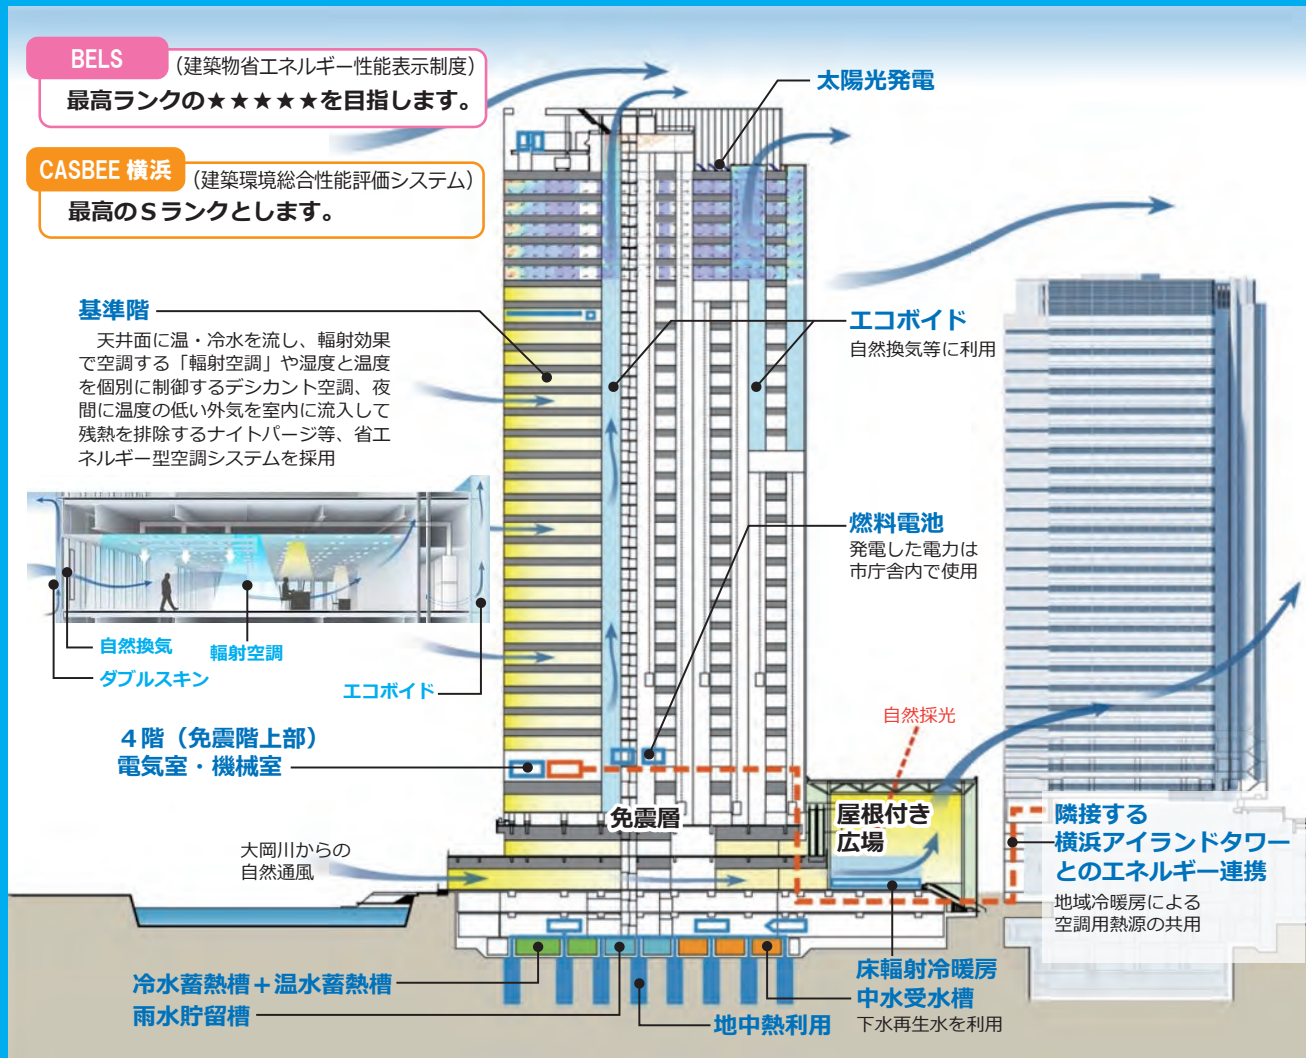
BELS（建築物省エネルギー性能表示制度）
最高ランクの★★★★★を目指します。

CASBEE 横浜（建築環境総合性能評価システム）
最高のSランクとします。

太陽光発電

基準階
天井面に温・冷水を流し、輻射効果で空調する「輻射空調」や湿度と温度を個別に制御するデシカント空調、夜間に温度の低い外気を室内に流入して残熱を排除するナイトパージ等、省エネルギー型空調システムを採用

エコボイド
自然換気等に利用

燃料電池
発電した電力は市庁舎内で使用

自然換気
輻射空調
ダブルスキン
エコボイド

4階（免震階上部）
電気室・機械室

自然採光

免震層

屋根付き広場

隣接する
横浜アイランドタワー
とのエネルギー連携
地域冷暖房による
空調用熱源の共用

大岡川からの
自然通風

冷水蓄熱槽＋温水蓄熱槽
雨水貯留槽

床輻射冷暖房
中水受水槽
下水再生水を利用

地中熱利用